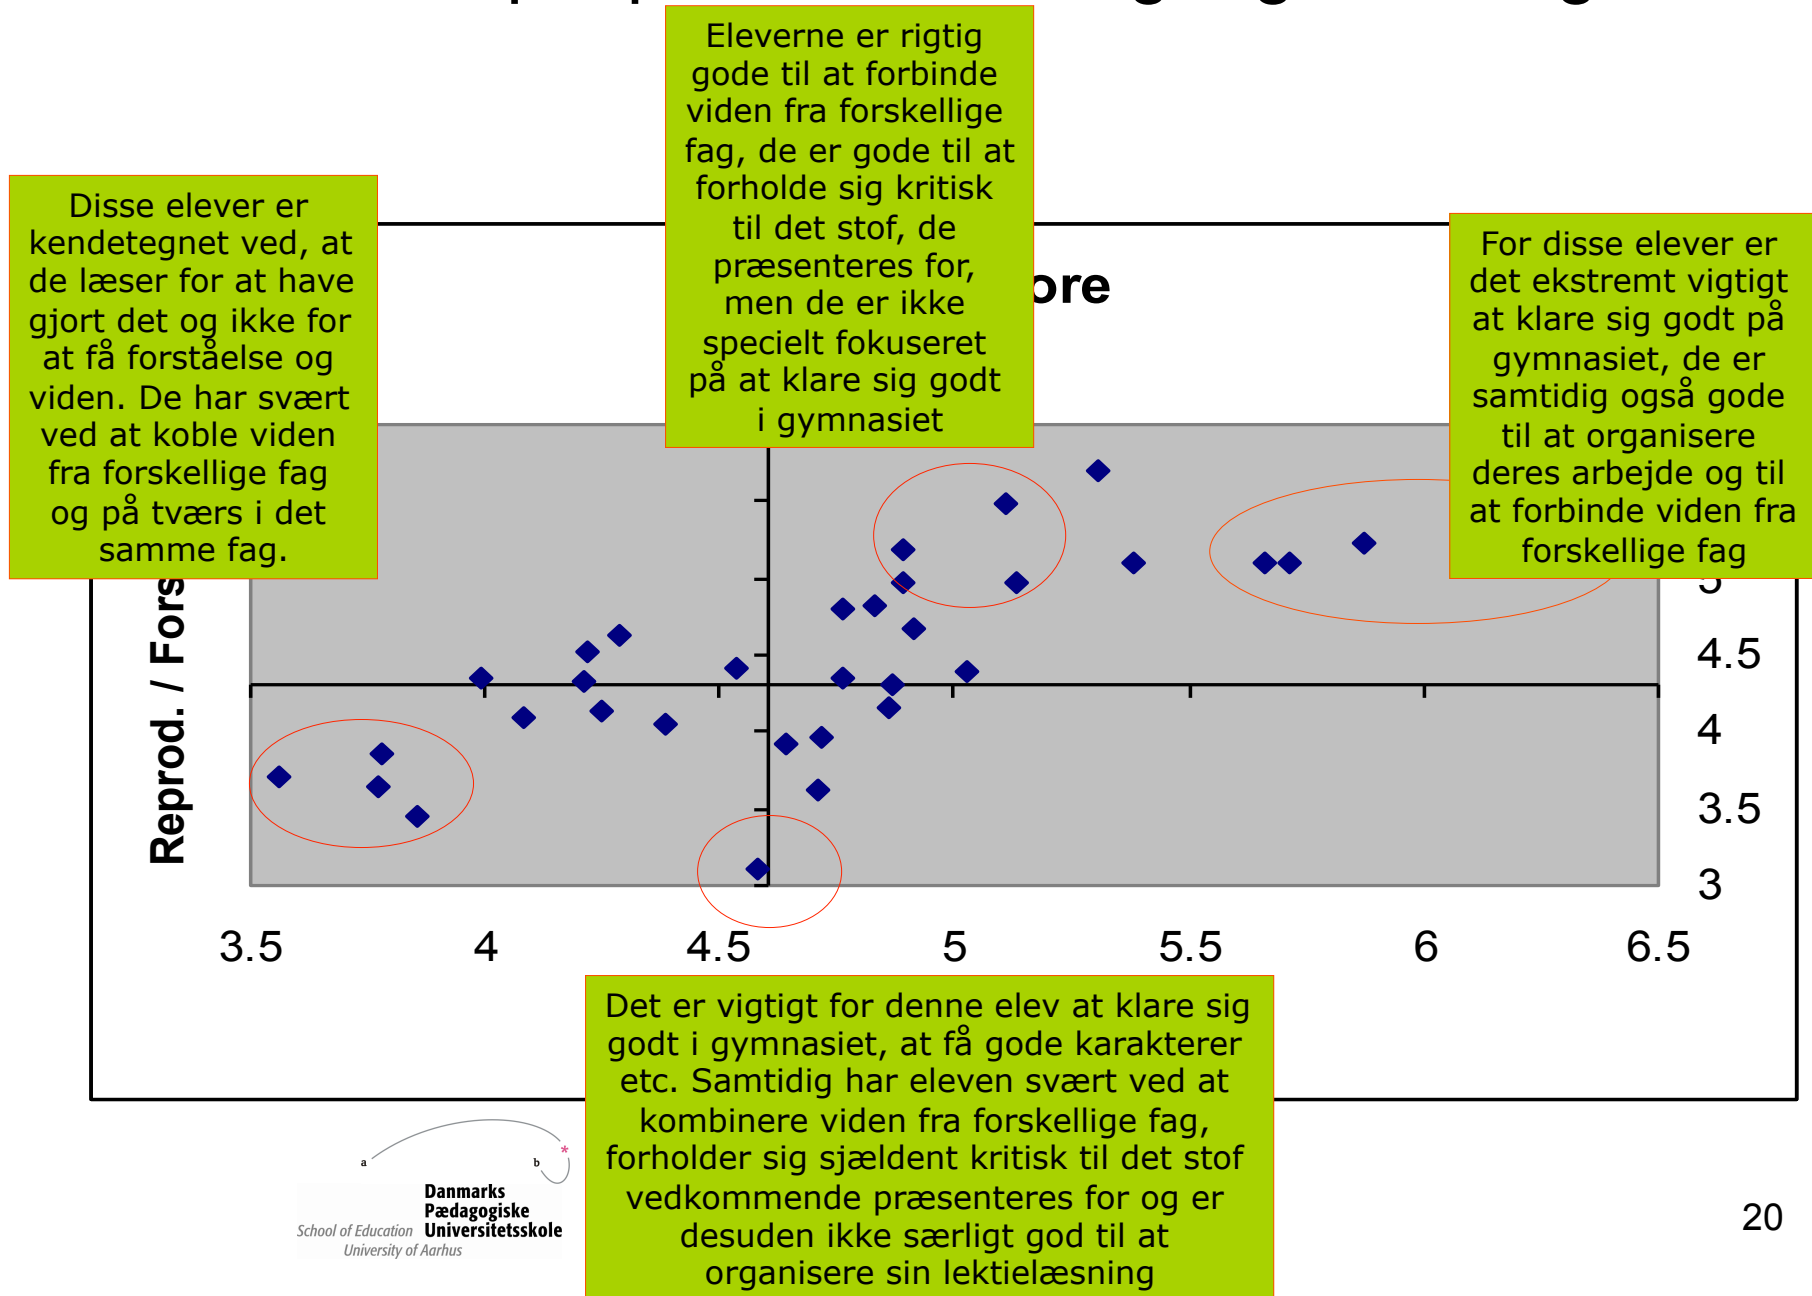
Disse elever er kendetegnet ved, at de læser for at have gjort det og ikke for at få forståelse og viden. De har svært ved at koble viden fra forskellige fag og på tværs i det samme fag.

Eleverne er rigtig gode til at forbinde viden fra forskellige fag, de er gode til at forholde sig kritisk til det stof, de præsenteres for, men de er ikke specielt fokuseret på at klare sig godt i gymnasiet

ore

For disse elever er det ekstremt vigtigt at klare sig godt på gymnasiet, de er samtidig også gode til at organisere deres arbejde og til at forbinde viden fra forskellige fag

Reprod. / Fors

5
4.5
4
3.5
3

3.5 4 4.5 5 5.5 6 6.5

Det er vigtigt for denne elev at klare sig godt i gymnasiet, at få gode karakterer etc. Samtidig har eleven svært ved at kombinere viden fra forskellige fag, forholder sig sjældent kritisk til det stof vedkommende præsenteres for og er desuden ikke særligt god til at organisere sin lektielæsning

a b
School of Education Danmarks Pædagogiske Universitetsskole
University of Aarhus

20